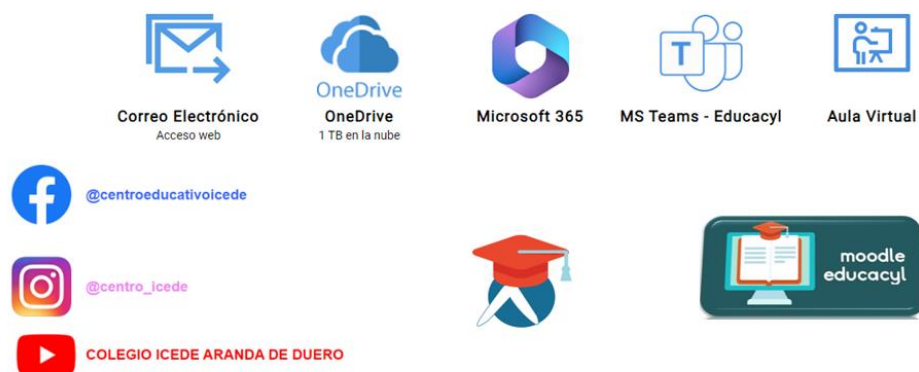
Correo Electrónico
Acceso web

OneDrive
OneDrive
1 TB en la nube

Microsoft 365

T
MS Teams - Educacyl

Aula Virtual

@centroeducativoicede

@centro_icede

COLEGIO ICEDE ARANDA DE DUERO

moodle
educacyl